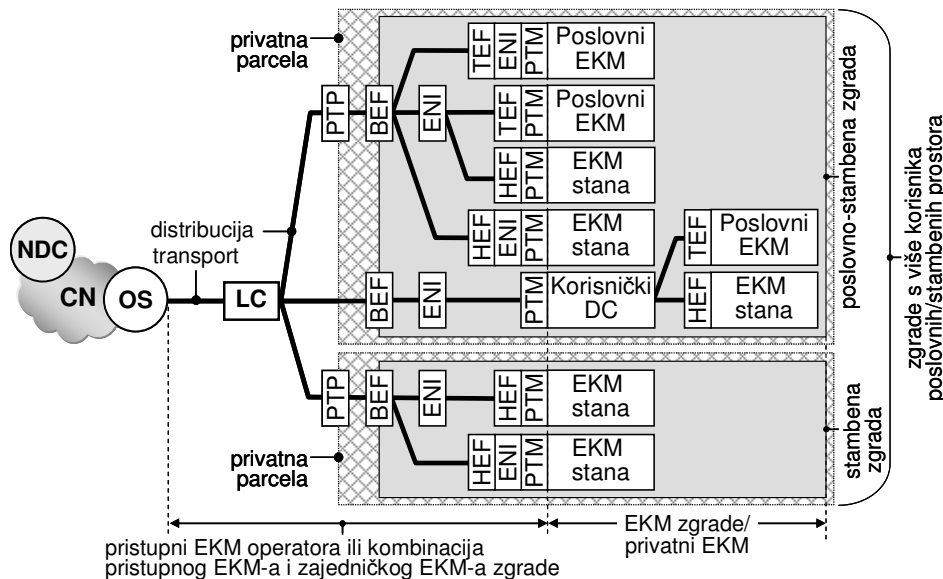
privatna parcela

PTP
BEF
TEF ENI PTM Poslovni EKM
ENI
TEF PTM Poslovni EKM
HEF PTM EKM stana
HEF ENI PTM EKM stana
TEF Poslovni EKM
HEF EKM stana

NDC
CN
OS
distribucija transport
LC
BEF
ENI
PTM Korisnički DC

PTP
BEF
ENI
HEF PTM EKM stana
HEF ENI PTM EKM stana

privatna parcela

poslovno-stambena zgrada
stambena zgrada
zgrade s više korisnika poslovnih/stambenih prostora

EKM zgrade/ privatni EKM

pristupni EKM operatora ili kombinacija pristupnog EKM-a i zajedničkog EKM-a zgrade